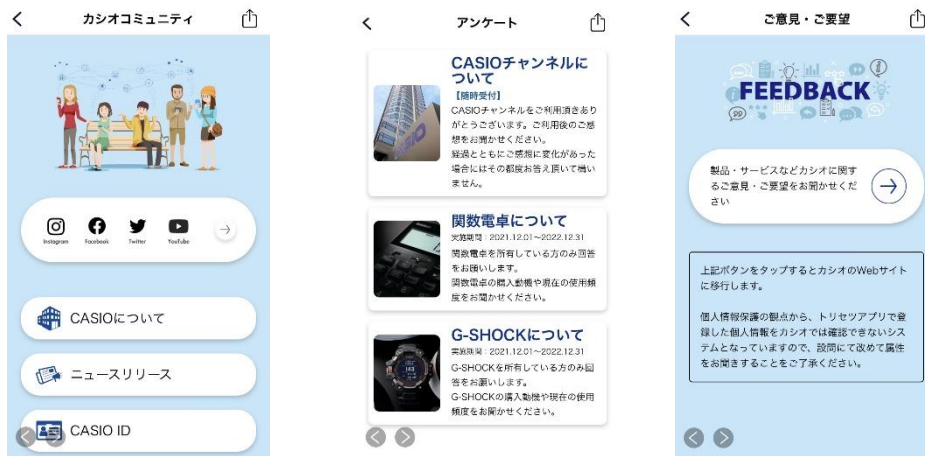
カシオコミュニティ

Instagram Facebook Twitter YouTube

CASIOについて

ニュースリリース

CASIO ID

アンケート

CASIOチャンネルについて
【随時受付】
CASIOチャンネルをご利用頂きありがとうございます。ご利用後のご感想をお聞かせください。
経過とともにご感想に変化があった場合にはその都度お答え頂いて構いません。

関数電卓について
実施期間：2021.12.01～2022.12.31
関数電卓を所有している方のみ回答をお願いします。
関数電卓の購入動機や現在の使用頻度をお聞かせください。

G-SHOCKについて
実施期間：2021.12.01～2022.12.31
G-SHOCKを所有している方のみ回答をお願いします。
G-SHOCKの購入動機や現在の使用頻度をお聞かせください。

ご意見・ご要望

FEEDBACK

製品・サービスなどカシオに関するご意見・ご要望をお聞かせください

上記ボタンをタップするとカシオのWebサイトに移行します。

個人情報保護の観点から、トリセツアプリで登録した個人情報をカシオでは確認できないシステムとなっていますので、設問にて改めて属性をお聞きすることをご了承ください。